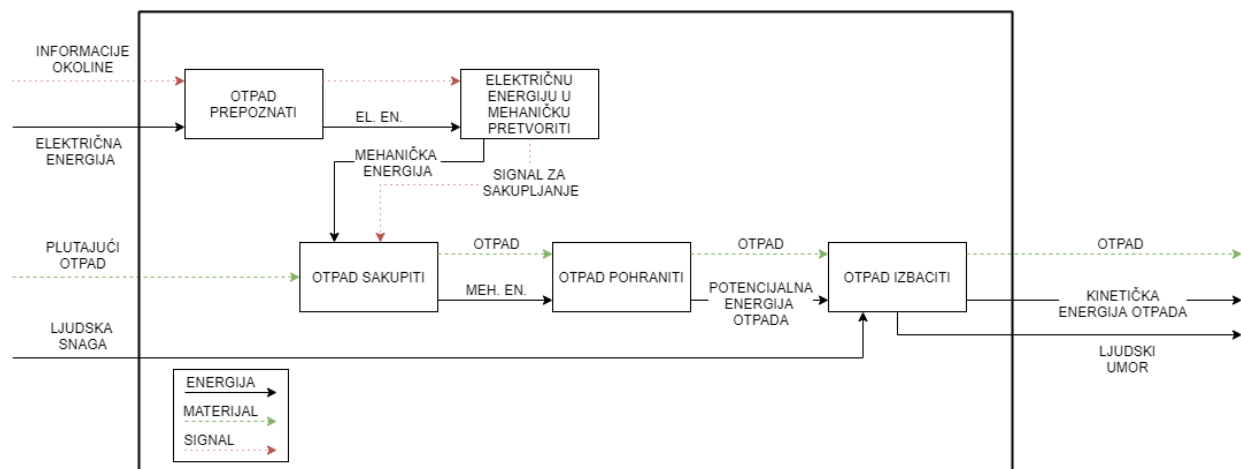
INFORMACIJE OKOLINE

OTPAD PREPOZNATI

ELEKTRIČNU ENERGIJU U MEHANIČKU PRETVORITI

ELEKTRIČNA ENERGIJA

EL. EN.

MEHANIČKA ENERGIJA

SIGNAL ZA SAKUPLJANJE

PLUTAJUĆI OTPAD

OTPAD SAKUPITI

OTPAD

OTPAD POHRANITI

OTPAD

OTPAD IZBACITI

OTPAD

MEH. EN.

POTENCIJALNA ENERGIJA OTPADA

KINETIČKA ENERGIJA OTPADA

LJUDSKA SNAGA

LJUDSKI UMOR

ENERGIJA

MATERIJAL

SIGNAL